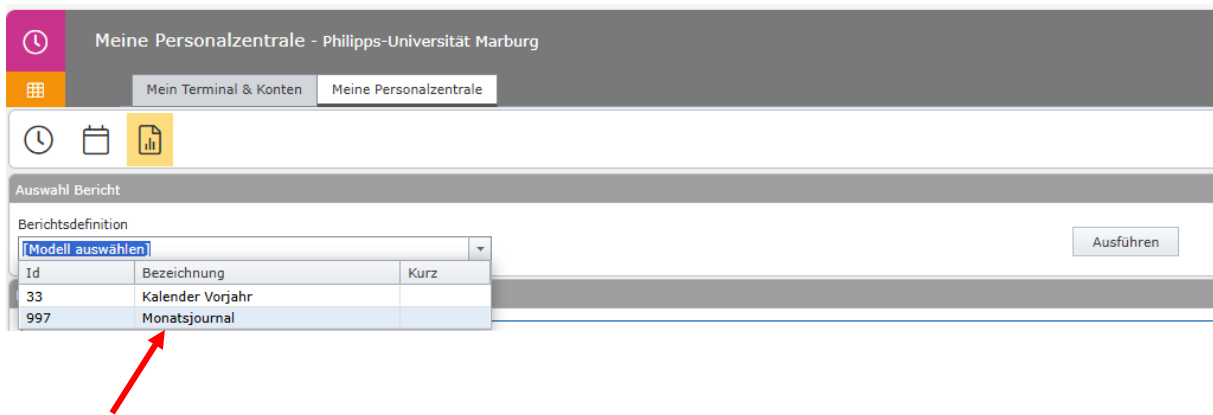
Meine Personalzentrale - Philipps-Universität Marburg

Mein Terminal & Konten

Meine Personalzentrale

Auswahl Bericht

Berichtsdefinition

[Modell auswählen]

Ausführen

| Id | Bezeichnung | Kurz |
|---|---|---|
| 33 | Kalender Vorjahr | |
| 997 | Monatsjournal | |